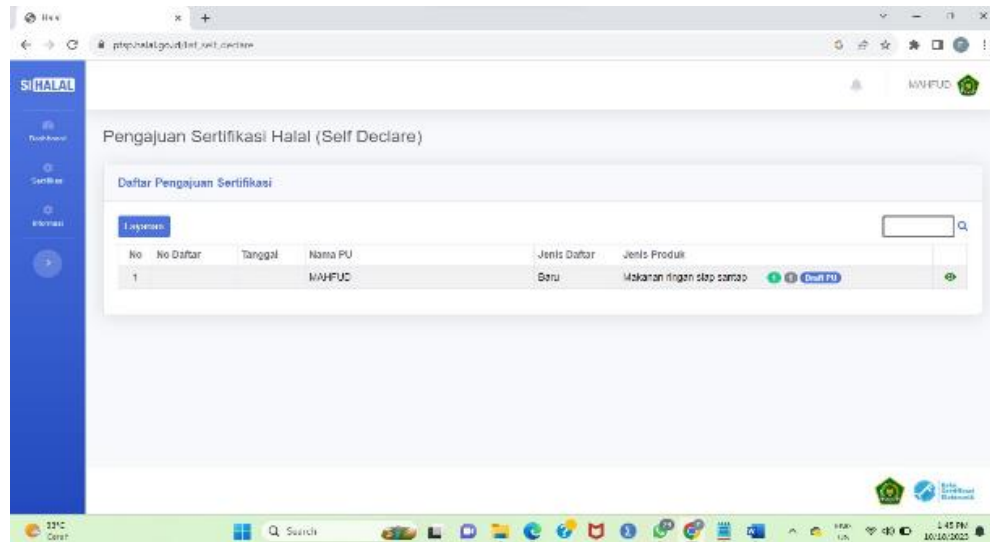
SIHALAL

MAHFUD

Pengajuan Sertifikasi Halal (Self Declare)

Daftar Pengajuan Sertifikasi

Layanan

| No | No Daftar | Tanggal | Nama PU | Jenis Daftar | Jenis Produk | |
|---|---|---|---|---|---|---|
| 1 | | | MAHFUD | Baru | Makanan ringan siap santap | Draft PU |

Q Search